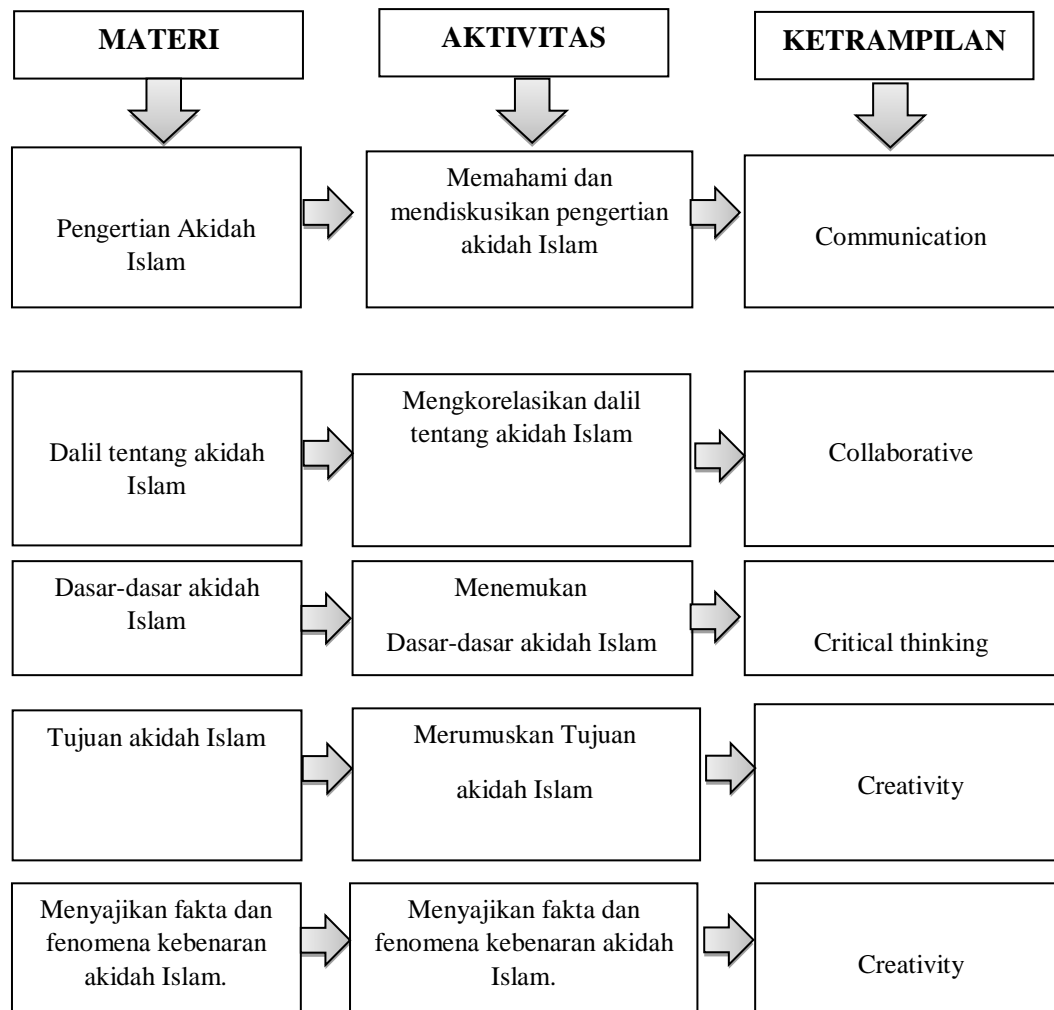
MATERI

AKTIVITAS

KETRAMPILAN

Pengertian Akidah Islam

Memahami dan mendiskusikan pengertian akidah Islam

Communication

Dalil tentang akidah Islam

Mengkorelasikan dalil tentang akidah Islam

Collaborative

Dasar-dasar akidah Islam

Menemukan

Dasar-dasar akidah Islam

Critical thinking

Tujuan akidah Islam

Merumuskan Tujuan

akidah Islam

Creativity

Menyajikan fakta dan fenomena kebenaran akidah Islam.

Menyajikan fakta dan fenomena kebenaran akidah Islam.

Creativity